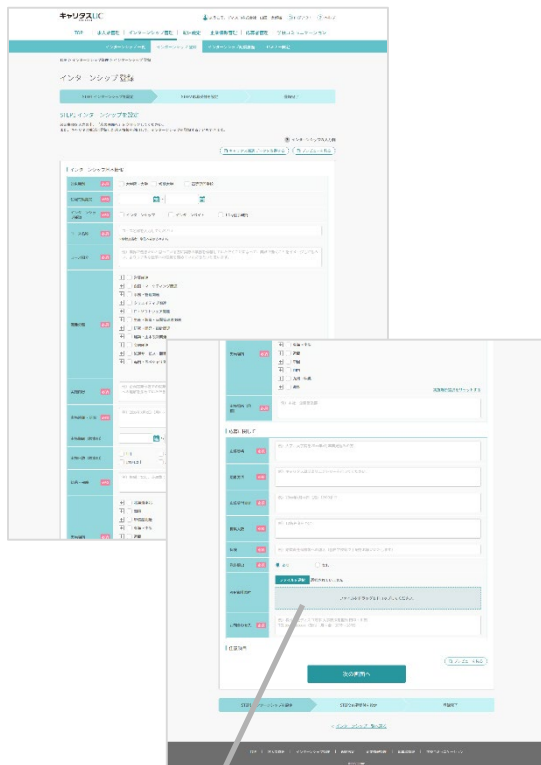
キャリタスUC

TOP | 求人の管理 | インターンシップ管理 | 学生検索 | 企業情報管理 | 社員情報管理

インターンシップ登録

STEP1 インターンシップ内容登録
STEP2 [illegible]
完了

STEP1 インターンシップを設定

インターンシップ基本情報

次の画面へ

STEP1 インターンシップ内容登録
完了

インターンシップ一覧へ戻る